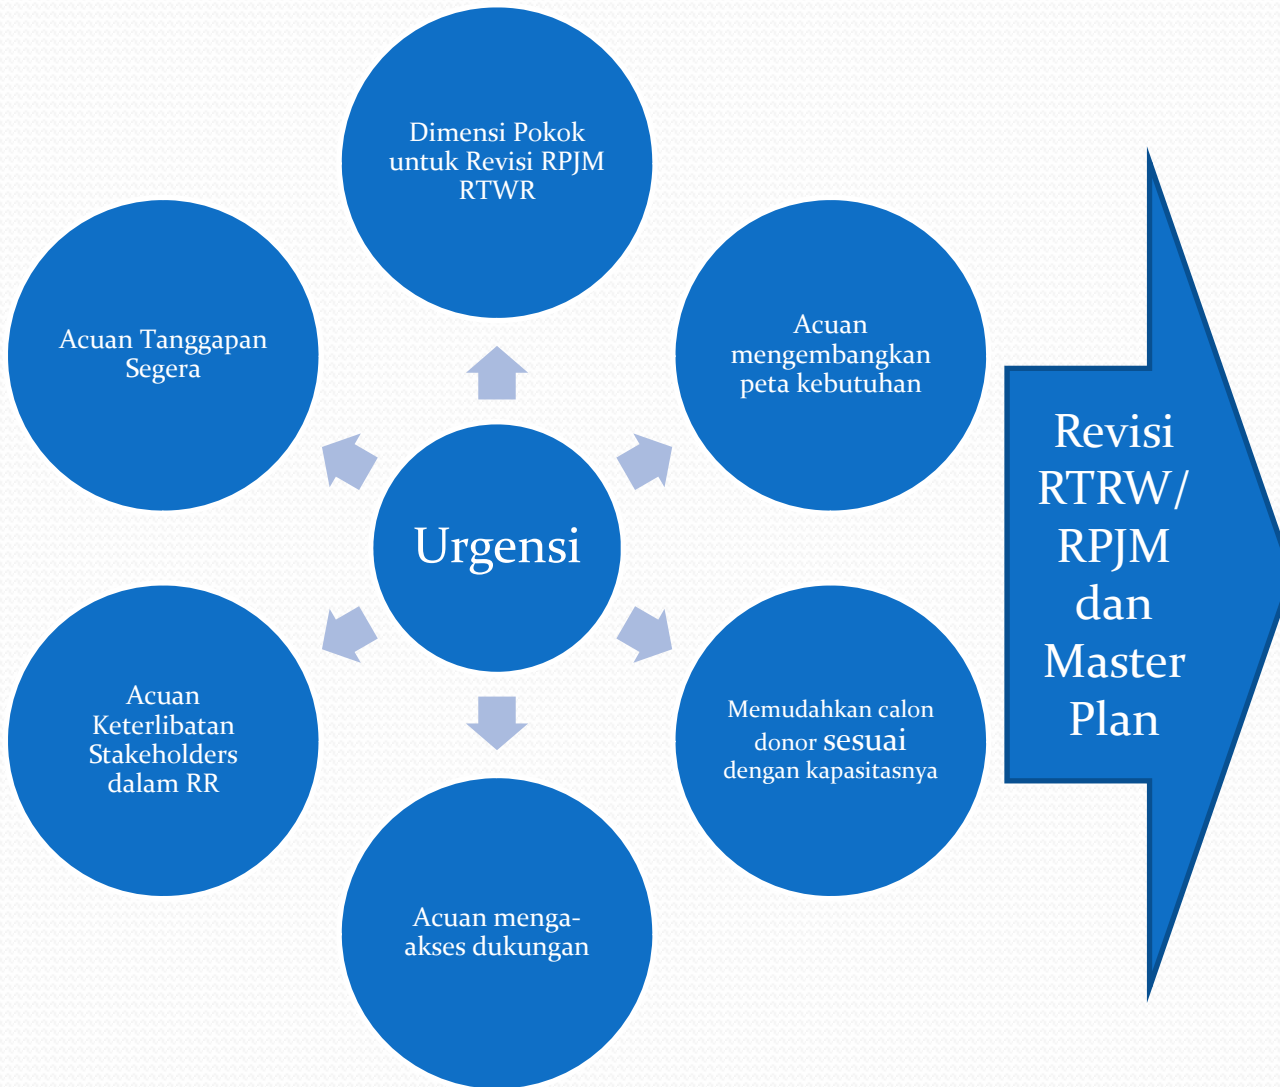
Dimensi Pokok untuk Revisi RPJM RTWR

Acuan Tanggapan Segera

Acuan mengembangkan peta kebutuhan

Urgensi

Acuan Keterlibatan Stakeholders dalam RR

Memudahkan calon donor sesuai dengan kapasitasnya

Acuan menga-akses dukungan

Revisi RTRW/ RPJM dan Master Plan